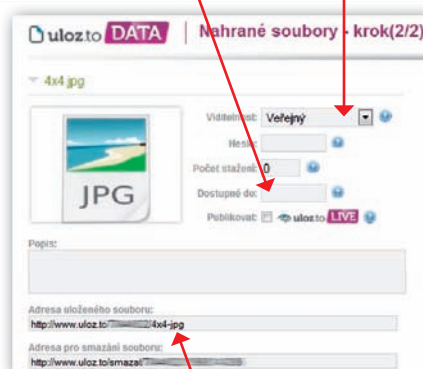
uloz.to DATA | Nahrané soubory - krok(2/2)

4x4.jpg

JPG

Viditelnost: Veřejný

Heslo:

Počet stažení: 0

Dostupné do:

Publikovat: uloz.to LIVE

Popis:

Adresa uloženého souboru:
http://www.uloz.to/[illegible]/4x4-jpg

Adresa pro smazání souboru:
http://www.uloz.to/smazat/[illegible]